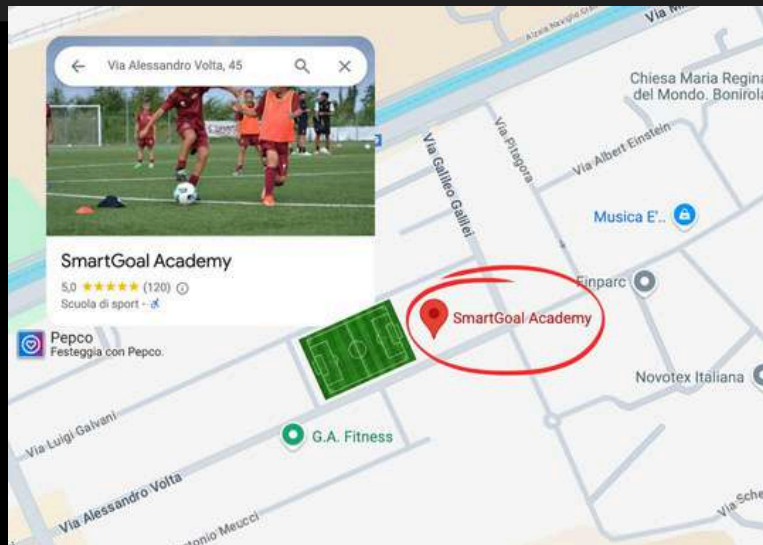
Via Alessandro Volta, 45

SmartGoal Academy
5,0 ★★★★★ (120)
Scuola di sport ·

Alzaia Naviglio Gr
Via M
Chiesa Maria Regina del Mondo. Bonirola
Via Albert Einstein
Via Pitagora
Via Galileo Galilei
Musica E'..
Finparc
SmartGoal Academy
Novotex Italiana
Pepco
Festeggia con Pepco.
Via Luigi Galvani
G.A. Fitness
Via Alessandro Volta
Antonio Meucci
Via Sche